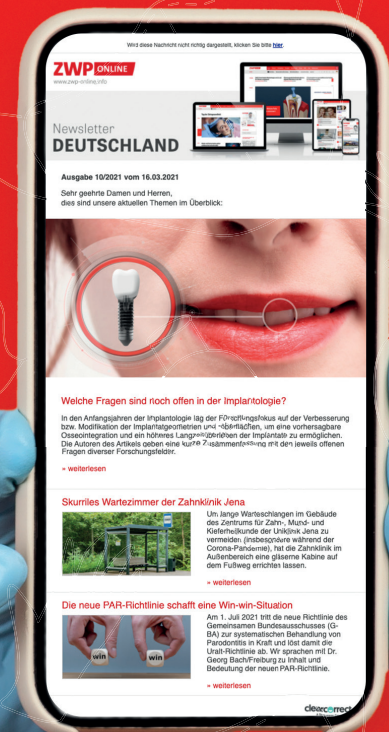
Wird diese Nachricht nicht richtig dargestellt, klicken Sie bitte hier.

ZWP ONLINE
www.zwp-online.info

Newsletter
DEUTSCHLAND

Ausgabe 10/2021 vom 16.03.2021

Sehr geehrte Damen und Herren,
dies sind unsere aktuellen Themen im Überblick:

Welche Fragen sind noch offen in der Implantologie?

In den Anfangsjahren der Implantologie lag der Forschungsfokus auf der Verbesserung bzw. Modifikation der Implantatgeometrien und -oberflächen, um eine vorhersagbare Osseointegration und ein höheres Langzeitüberleben der Implantate zu ermöglichen. Die Autoren des Artikels geben eine kurze Zusammenfassung mit den jeweils offenen Fragen diverser Forschungsfelder.

» weiterlesen

Skurriles Wartezimmer der Zahnklinik Jena

Um lange Warteschlangen im Gebäude des Zentrums für Zahn-, Mund- und Kieferheilkunde der Uniklinik Jena zu vermeiden (insbesondere während der Corona-Pandemie), hat die Zahnklinik im Außenbereich eine gläserne Kabine auf dem Fußweg errichten lassen.

» weiterlesen

Die neue PAR-Richtlinie schafft eine Win-win-Situation

Am 1. Juli 2021 tritt die neue Richtlinie des Gemeinsamen Bundesausschusses (G-BA) zur systematischen Behandlung von Parodontitis in Kraft und löst damit die Uralt-Richtlinie ab. Wir sprachen mit Dr. Georg Bach/Freiburg zu Inhalt und Bedeutung der neuen PAR-Richtlinie.

win win

» weiterlesen

clearcorrect